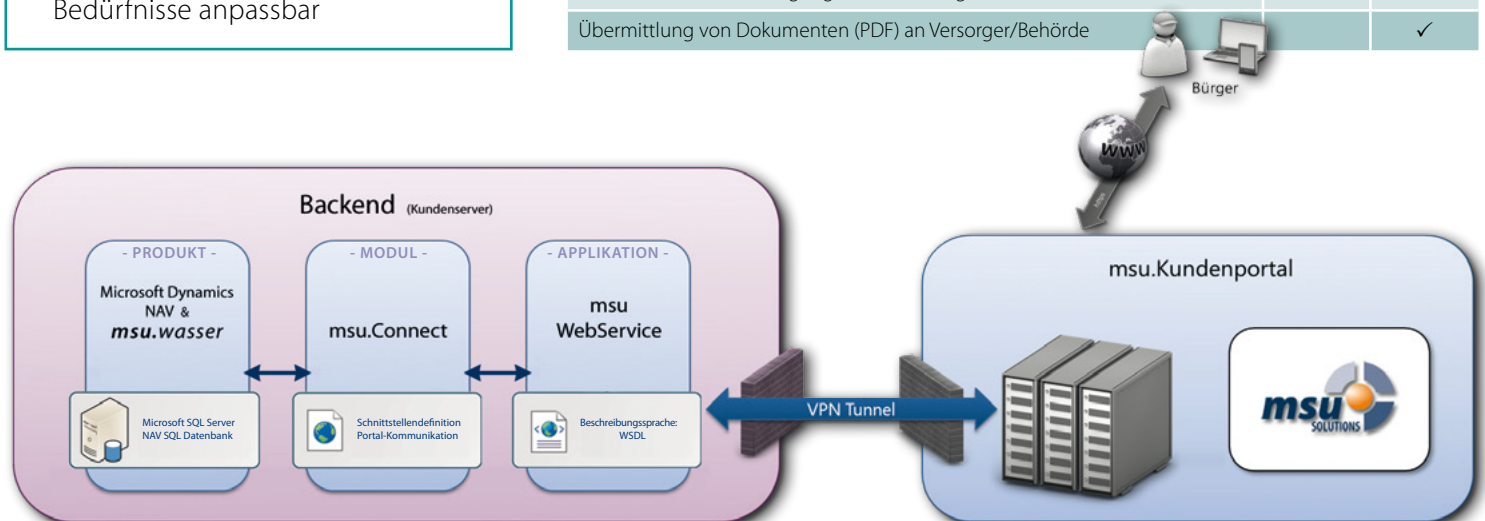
Bedürfnisse anpassbar

| Übermittlung von Dokumenten (PDF) an Versorger/Behörde | | ✓ |
|---|---|---|

Bürger

www

http

Backend (Kundenserver)

- PRODUKT -

Microsoft Dynamics NAV & msu.wasser

Microsoft SQL Server NAV SQL Datenbank

- MODUL -

msu.Connect

Schnittstellendefinition Portal-Kommunikation

- APPLIKATION -

msu WebService

Beschreibungssprache: WSDL

VPN Tunnel

msu.Kundenportal

msu SOLUTIONS